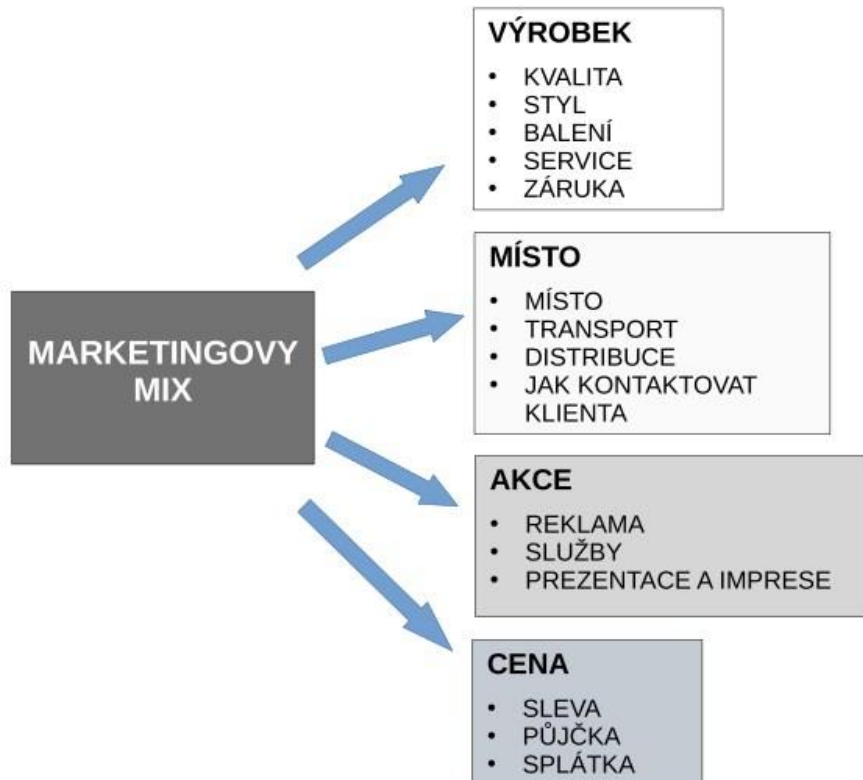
MARKETINGOVY MIX

VÝROBEK
- KVALITA
- STYL
- BALENÍ
- SERVICE
- ZÁRUKA

MÍSTO
- MÍSTO
- TRANSPORT
- DISTRIBUCE
- JAK KONTAKTOVAT KLIENTA

AKCE
- REKLAMA
- SLUŽBY
- PREZENTACE A IMPRESE

CENA
- SLEVA
- PŮJČKA
- SPLÁTKA